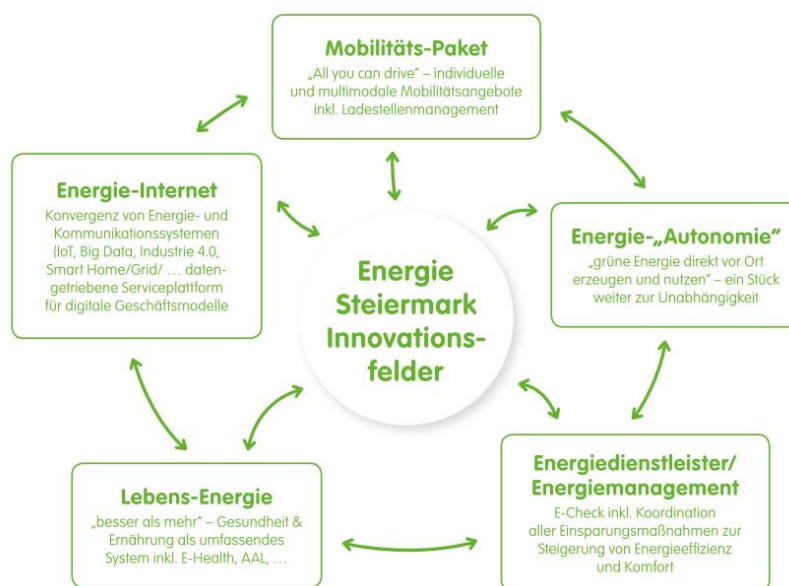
Mobilitäts-Paket

„All you can drive" – individuelle und multimodale Mobilitätsangebote inkl. Ladestellenmanagement

Energie-Internet

Konvergenz von Energie- und Kommunikationssystemen (IoT, Big Data, Industrie 4.0, Smart Home/Grid/ … datengetriebene Serviceplattform für digitale Geschäftsmodelle

Energie Steiermark Innovationsfelder

Energie-„Autonomie"

„grüne Energie direkt vor Ort erzeugen und nutzen" – ein Stück weiter zur Unabhängigkeit

Lebens-Energie

„besser als mehr" – Gesundheit & Ernährung als umfassendes System inkl. E-Health, AAL, …

Energiedienstleister/ Energiemanagement

E-Check inkl. Koordination aller Einsparungsmaßnahmen zur Steigerung von Energieeffizienz und Komfort